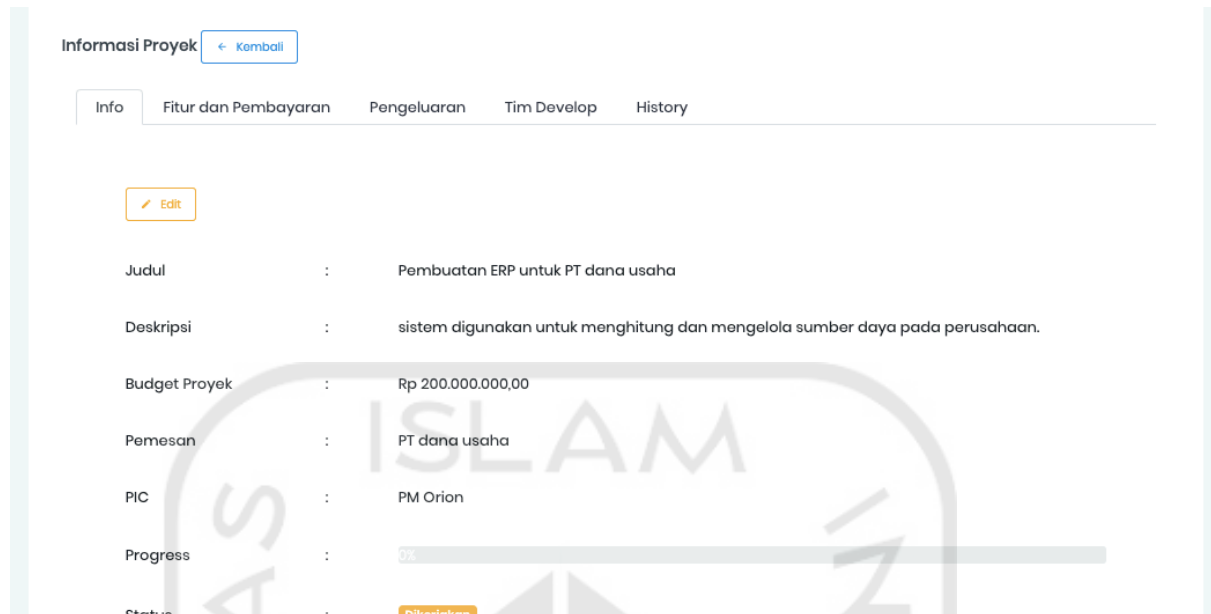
Informasi Proyek ← Kembali

Info | Fitur dan Pembayaran | Pengeluaran | Tim Develop | History

Edit

Judul : Pembuatan ERP untuk PT dana usaha

Deskripsi : sistem digunakan untuk menghitung dan mengelola sumber daya pada perusahaan.

Budget Proyek : Rp 200.000.000,00

Pemesan : PT dana usaha

PIC : PM Orion

Progress : 0%

Status : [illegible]

ISLAM